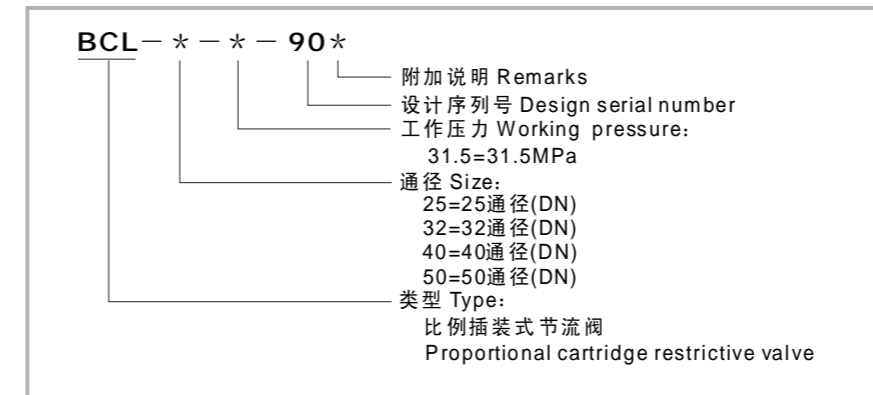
BCL－＊－＊－90＊

附加说明 Remarks
设计序列号 Design serial number
工作压力 Working pressure：
31.5=31.5MPa
通径 Size：
25=25通径(DN)
32=32通径(DN)
40=40通径(DN)
50=50通径(DN)
类型 Type：
比例插装式节流阀
Proportional cartridge restrictive valve